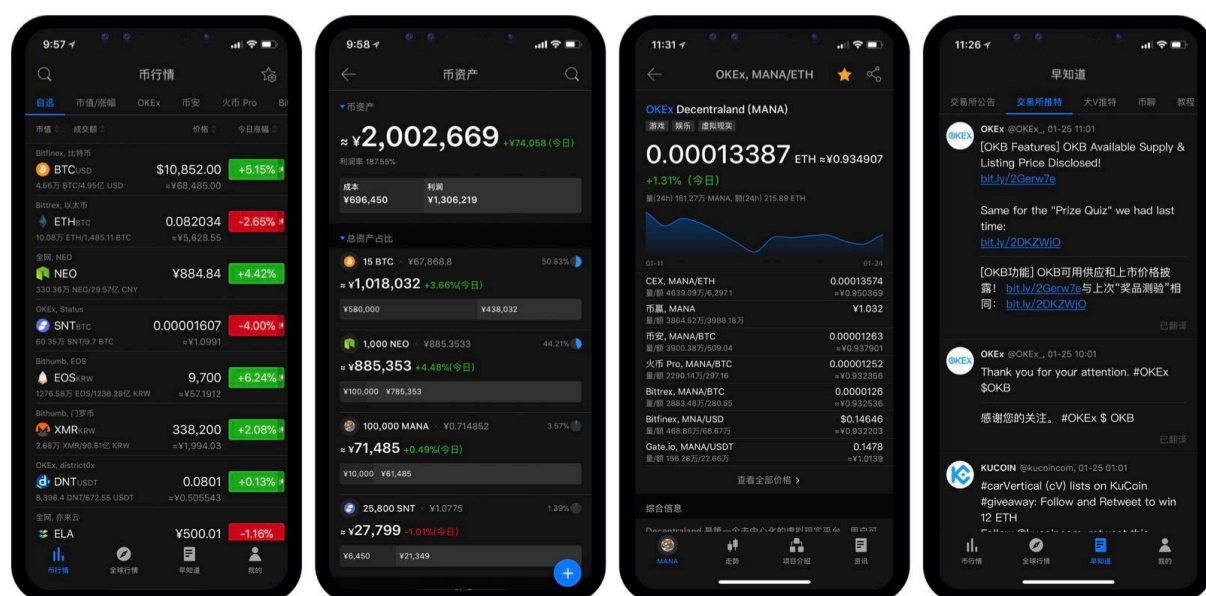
9:57

币行情

自选 市值/涨幅 OKEx 币安 火币 Pro Bi

市值 成交额 价格 今日涨幅

Bitfinex, 比特币
BTCUSD $10,852.00 +5.15%
4.56万 BTC/4.95亿 USD ≈¥68,485.00

Bittrex, 以太币
ETHBTC 0.082034 -2.65%
10.08万 ETH/1,485.11 BTC ≈¥5,628.55

全网, NEO
NEO ¥884.84 +4.42%
330.36万 NEO/29.57亿 CNY

OKEx, Status
SNTBTC 0.00001607 -4.00%
60.35万 SNT/9.7 BTC ≈¥1.0991

Bithumb, EOS
EOSKRW 9,700 +6.24%
1276.58万 EOS/1238.28亿 KRW ≈¥57.1912

Bithumb, 门罗币
XMRKRW 338,200 +2.08%
2.68万 XMR/90.61亿 KRW ≈¥1,994.03

OKEx, district0x
DNTUSDT 0.0801 +0.13%
8,396.4 DNT/672.55 USDT ≈¥0.505543

全网, 亦来云
ELA ¥500.01 -1.16%

币行情 全球行情 早知道 我的

9:58

币资产

币资产
≈¥2,002,669 +¥74,058 (今日)
利润率 187.55%
成本 ¥696,450
利润 ¥1,306,219

总资产占比

15 BTC ¥67,868.8 50.83%
≈¥1,018,032 +3.66%(今日)
¥580,000 ¥438,032

1,000 NEO ¥885.3533 44.21%
≈¥885,353 +4.48%(今日)
¥100,000 ¥785,353

100,000 MANA ¥0.714852 3.57%
≈¥71,485 +0.49%(今日)
¥10,000 ¥61,485

25,800 SNT ¥1.0775 1.39%
≈¥27,799 -1.01%(今日)
¥6,450 ¥21,349

11:31

OKEx, MANA/ETH

OKEx Decentraland (MANA)
游戏 娱乐 虚拟现实
0.00013387 ETH ≈¥0.934907
+1.31% (今日)
量(24h) 161.27万 MANA, 额(24h) 215.89 ETH

01-11 01-24

CEX, MANA/ETH 0.00013574
量/额 4639.09万/6,297.1 ≈¥0.950369
币赢, MANA ¥1.032
量/额 3864.52万/3988.18万
币安, MANA/BTC 0.00001263
量/额 3900.38万/509.04 ≈¥0.937901
火币 Pro, MANA/BTC 0.00001252
量/额 2290.14万/297.16 ≈¥0.932356
Bittrex, MANA/BTC 0.0000126
量/额 2883.48万/280.55 ≈¥0.932536
Bitfinex, MNA/USD $0.14646
量/额 468.86万/68.67万 ≈¥0.932203
Gate.io, MANA/USDT 0.1478
量/额 156.28万/22.66万 ≈¥1.0139

查看全部价格 >

综合信息

Decentraland 是第一个去中心化的虚拟现实平台，用户可

MANA 走势 项目介绍 资讯

11:26

早知道

交易所公告 交易所推特 大V推特 币聊 教程

OKEx @OKEx_, 01-25 11:01
[OKB Features] OKB Available Supply & Listing Price Disclosed!
bit.ly/2Gerw7e

Same for the "Prize Quiz" we had last time:
bit.ly/2DKZWjO

[OKB功能] OKB可用供应和上市价格披露！ bit.ly/2Gerw7e与上次"奖品测验"相同： bit.ly/2DKZWjO
已翻译

OKEx @OKEx_, 01-25 10:01
Thank you for your attention. #OKEx $OKB

感谢您的关注。 #OKEx $ OKB
已翻译

KUCOIN @kucoincom, 01-25 01:01
#carVertical (cV) lists on KuCoin #giveaway: Follow and Retweet to win 12 ETH

币行情 全球行情 早知道 我的